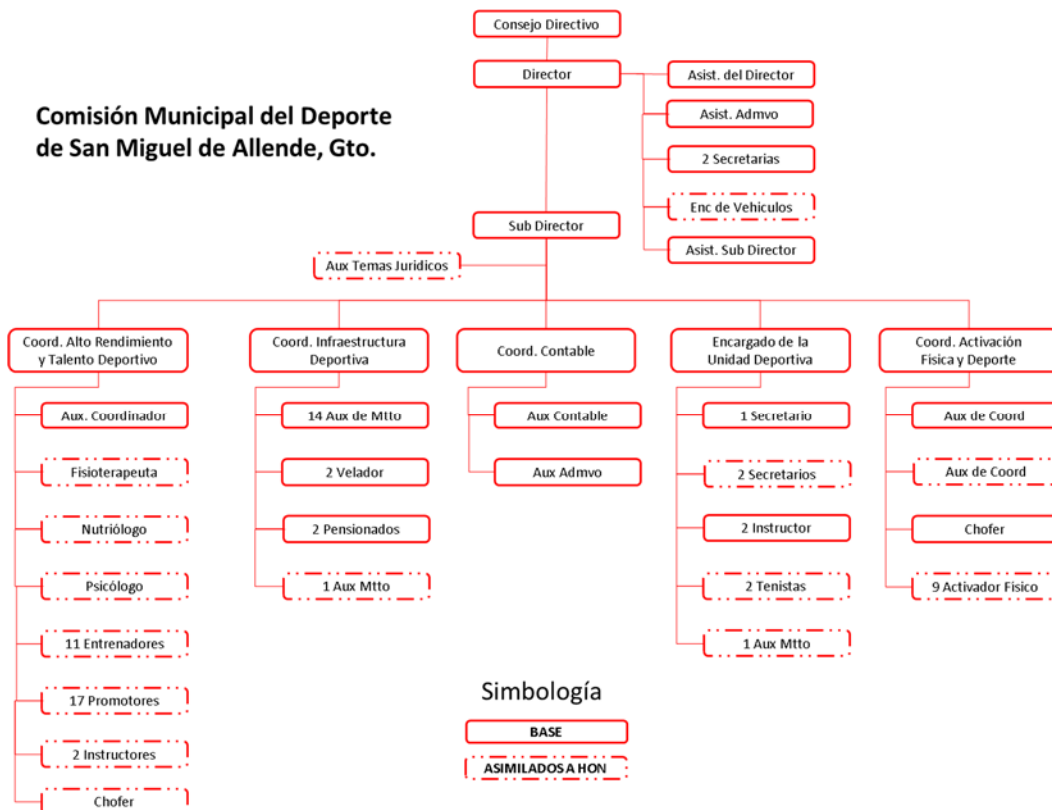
Comisión Municipal del Deporte de San Miguel de Allende, Gto.

Consejo Directivo

Director

Asist. del Director

Asist. Admvo

2 Secretarias

Enc de Vehiculos

Asist. Sub Director

Sub Director

Aux Temas Juridicos

Coord. Alto Rendimiento y Talento Deportivo

Aux. Coordinador

Fisioterapeuta

Nutriólogo

Psicólogo

11 Entrenadores

17 Promotores

2 Instructores

Chofer

Coord. Infraestructura Deportiva

14 Aux de Mtto

2 Velador

2 Pensionados

1 Aux Mtto

Coord. Contable

Aux Contable

Aux Admvo

Encargado de la Unidad Deportiva

1 Secretario

2 Secretarios

2 Instructor

2 Tenistas

1 Aux Mtto

Coord. Activación Fisica y Deporte

Aux de Coord

Aux de Coord

Chofer

9 Activador Fisico

Simbología

BASE

ASIMILADOS A HON